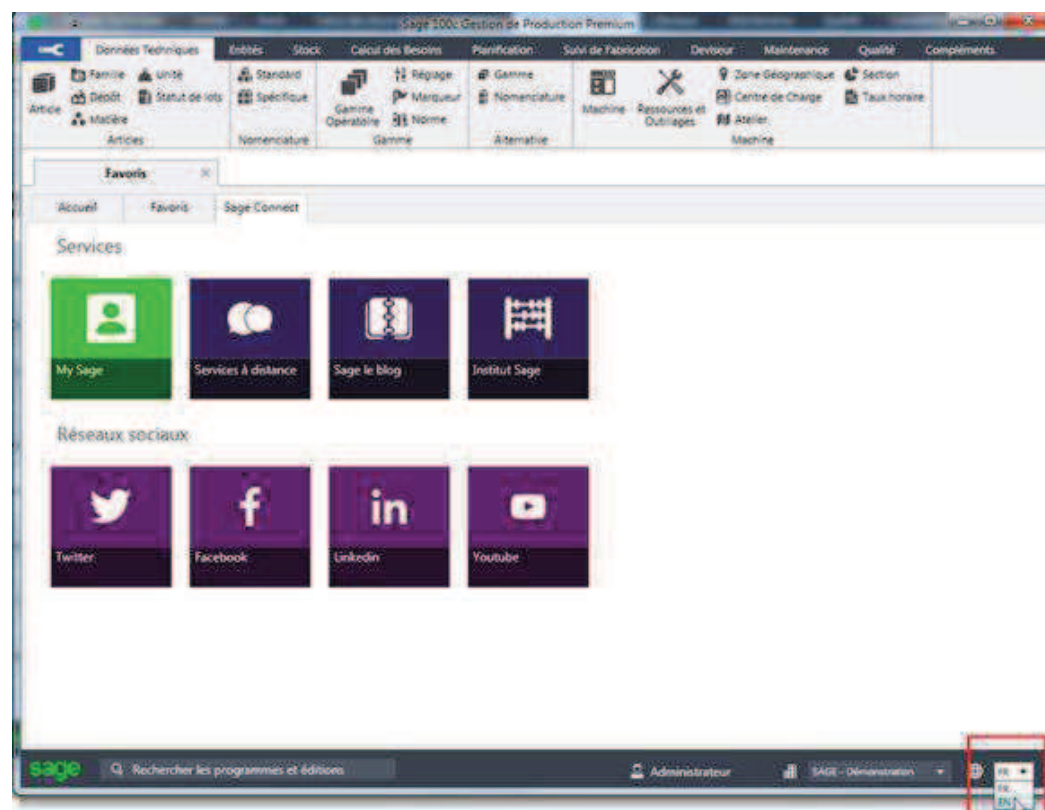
Sage 100c Gestion de Production Premium

Données Techniques | Entités | Stock | Calcul des Besoins | Planification | Suivi de Fabrication | Deviseur | Maintenance | Qualité | Compléments

Article | Famille | Dépôt | Matière | Unité | Statut de lots
Articles

Standard | Spécifique
Nomenclature

Gamme Opératoire | Réglage | Marqueur | Norme
Gamme

Gamme | Nomenclature
Alternative

Machine | Ressources et Outillages | Zone Géographique | Centre de Charge | Atelier | Section | Taux horaire
Machine

Favoris

Accueil | Favoris | Sage Connect

Services

My Sage

Services à distance

Sage le blog

Institut Sage

Réseaux sociaux

Twitter

Facebook

Linkedin

Youtube

sage | Rechercher les programmes et éditions | Administrateur | SAGE - Démonstration | FR | FR | EN